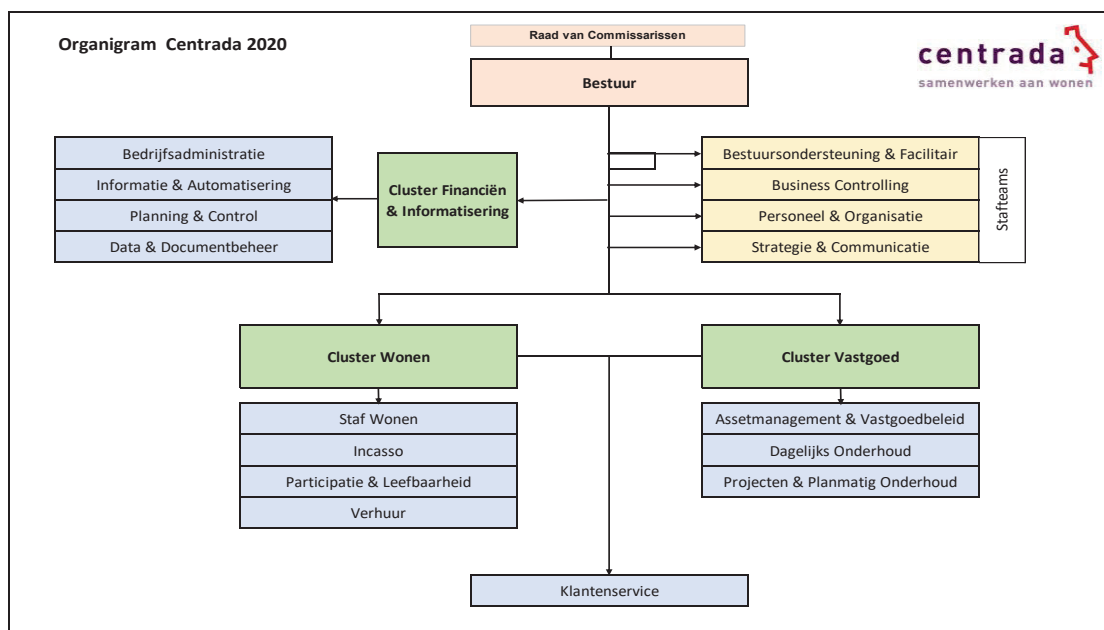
Organigram Centrada 2020

Raad van Commissarissen

Bestuur

centrada
samenwerken aan wonen

Bedrijfsadministratie
Informatie & Automatisering
Planning & Control
Data & Documentbeheer

Cluster Financiën & Informatisering

Bestuursondersteuning & Facilitair
Business Controlling
Personeel & Organisatie
Strategie & Communicatie

Stafteams

Cluster Wonen

Cluster Vastgoed

Staf Wonen
Incasso
Participatie & Leefbaarheid
Verhuur

Assetmanagement & Vastgoedbeleid
Dagelijks Onderhoud
Projecten & Planmatig Onderhoud

Klantenservice